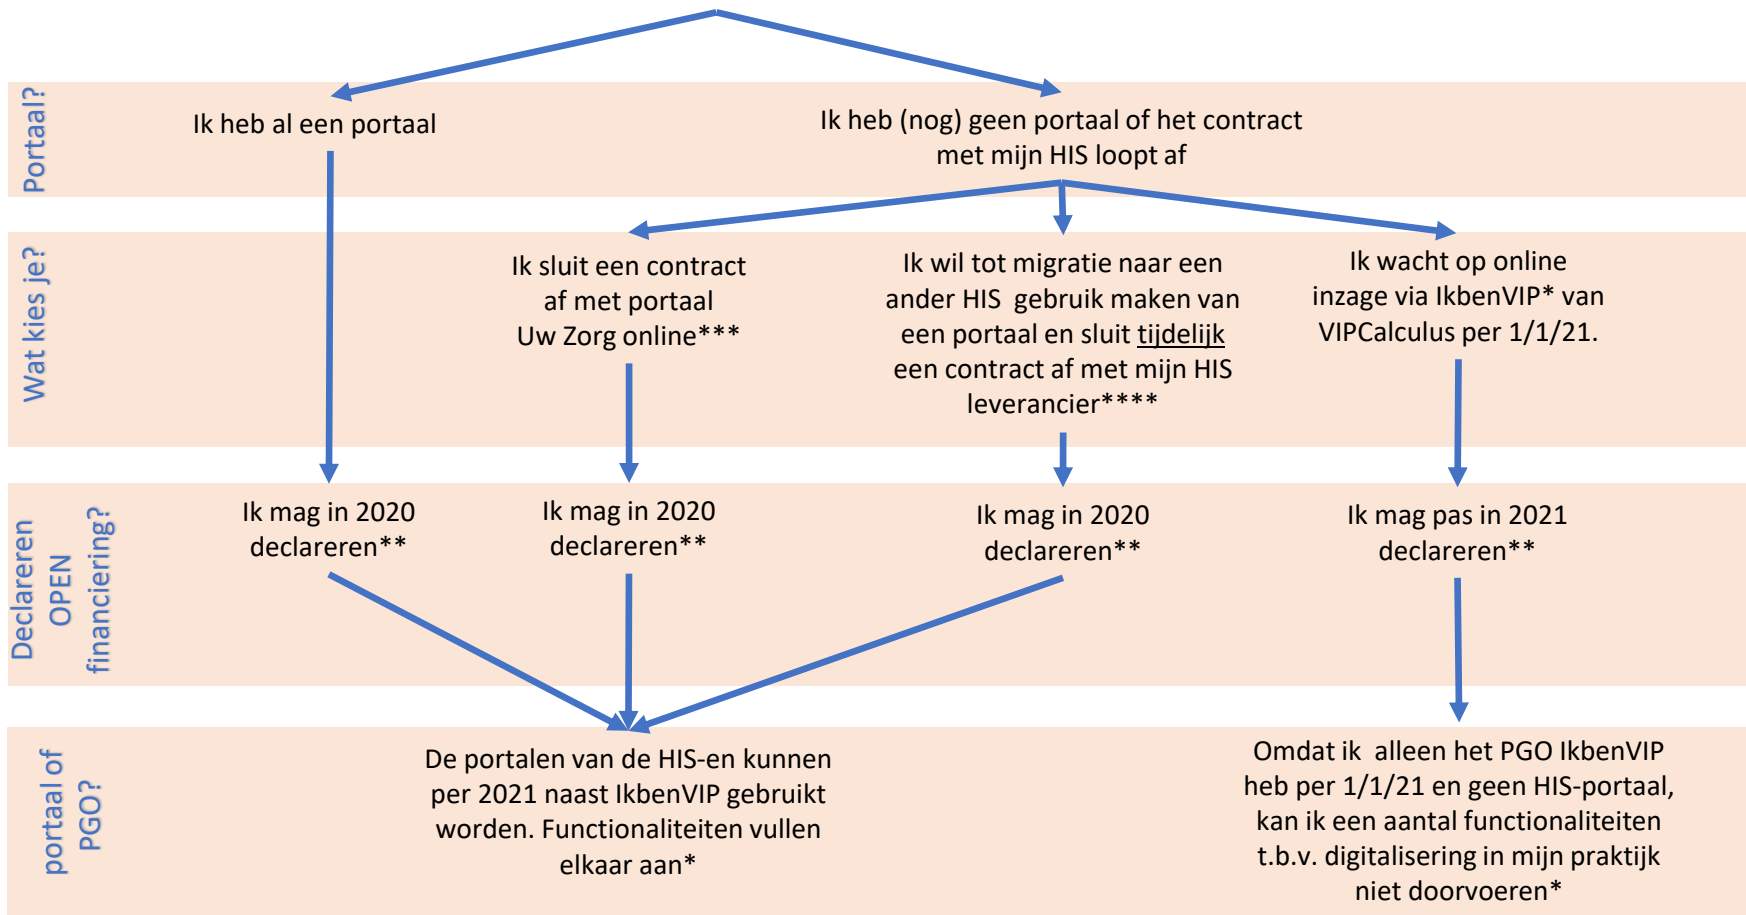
Portaal?

Ik heb al een portaal

Ik heb (nog) geen portaal of het contract met mijn HIS loopt af

Wat kies je?

Ik sluit een contract af met portaal Uw Zorg online***

Ik wil tot migratie naar een ander HIS gebruik maken van een portaal en sluit tijdelijk een contract af met mijn HIS leverancier****

Ik wacht op online inzage via IkbenVIP* van VIPCalculus per 1/1/21.

Declareren OPEN financiering?

Ik mag in 2020 declareren**

Ik mag in 2020 declareren**

Ik mag in 2020 declareren**

Ik mag pas in 2021 declareren**

portaal of PGO?

De portalen van de HIS-en kunnen per 2021 naast IkbenVIP gebruikt worden. Functionaliteiten vullen elkaar aan*

Omdat ik alleen het PGO IkbenVIP heb per 1/1/21 en geen HIS-portaal, kan ik een aantal functionaliteiten t.b.v. digitalisering in mijn praktijk niet doorvoeren*